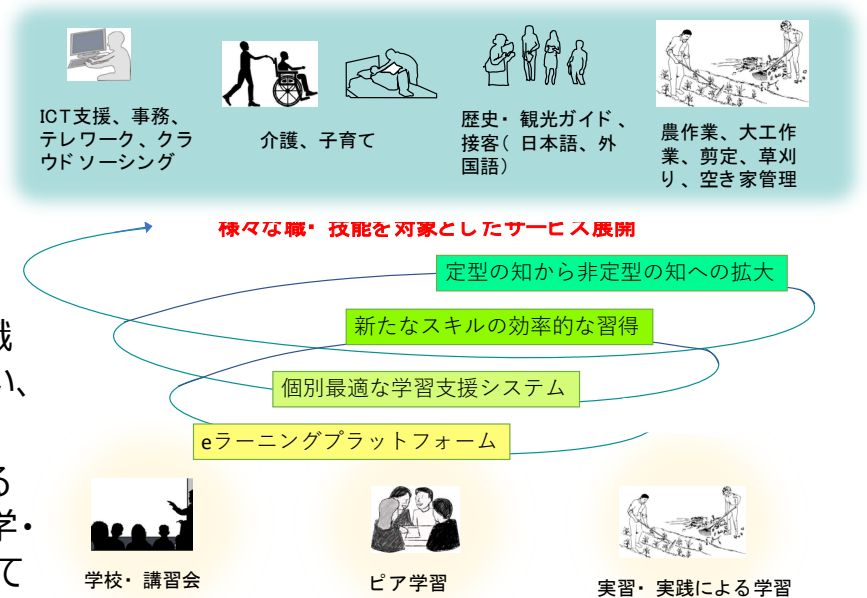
ICT支援、事務、テレワーク、クラウドソーシング

介護、子育て

歴史・観光ガイド、接客（日本語、外国語）

農作業、大工作業、剪定、草刈り、空き家管理

様々な職・技能を対象としたサービス展開

定型の知から非定型の知への拡大

新たなスキルの効率的な習得

個別最適な学習支援システム

eラーニングプラットフォーム

識

い、

る

学・

て

学校・講習会

ピア学習

実習・実践による学習